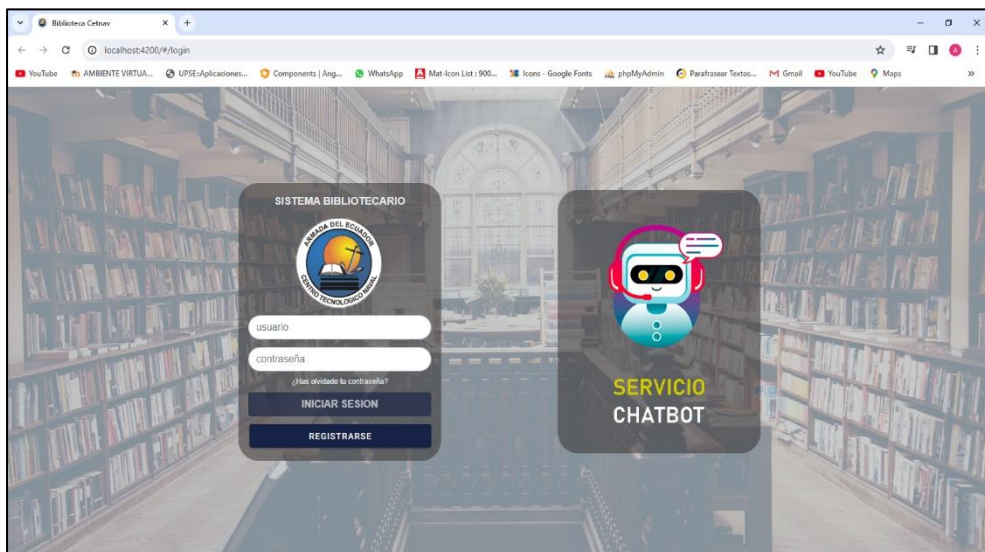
Biblioteca Cetnav

localhost:4200/#/login

YouTube AMBIENTE VIRTUA... UPSE:Aplicaciones... Components | Ang... WhatsApp Mat-Icon List : 900... Icons - Google Fonts phpMyAdmin Parafrasear Textos... Gmail YouTube Maps

SISTEMA BIBLIOTECARIO

ARMADA DEL ECUADOR
CENTRO TECNOLOGICO NAVAL

usuario

contraseña

¿Has olvidado tu contraseña?

INICIAR SESION

REGISTRARSE

SERVICIO
CHATBOT